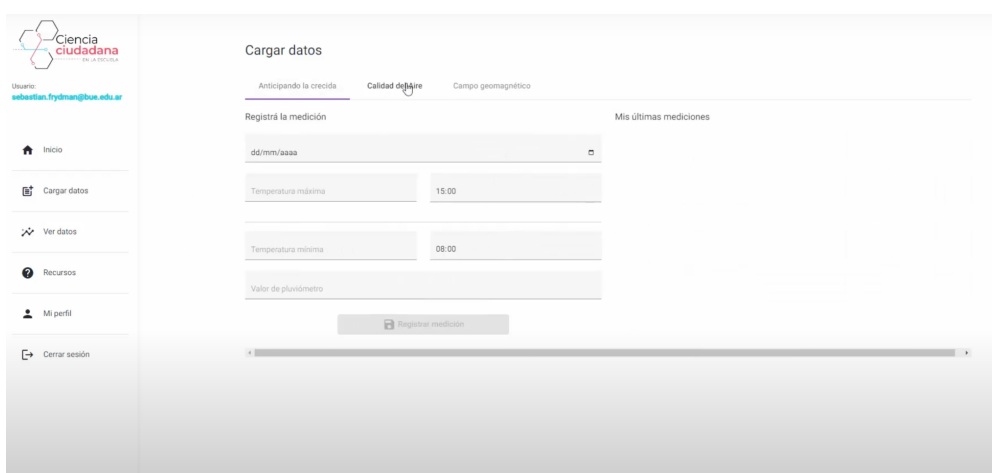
Ciencia ciudadana
EN LA ESCUELA

Usuario:
sebastian.frydman@bue.edu.ar

Inicio

Cargar datos

Ver datos

Recursos

Mi perfil

Cerrar sesión

Cargar datos

Anticipando la crecida

Calidad del aire

Campo geomagnético

Registrá la medición

dd/mm/aaaa

Temperatura máxima

15:00

Temperatura mínima

08:00

Valor de pluviómetro

Registrar medición

Mis últimas mediciones